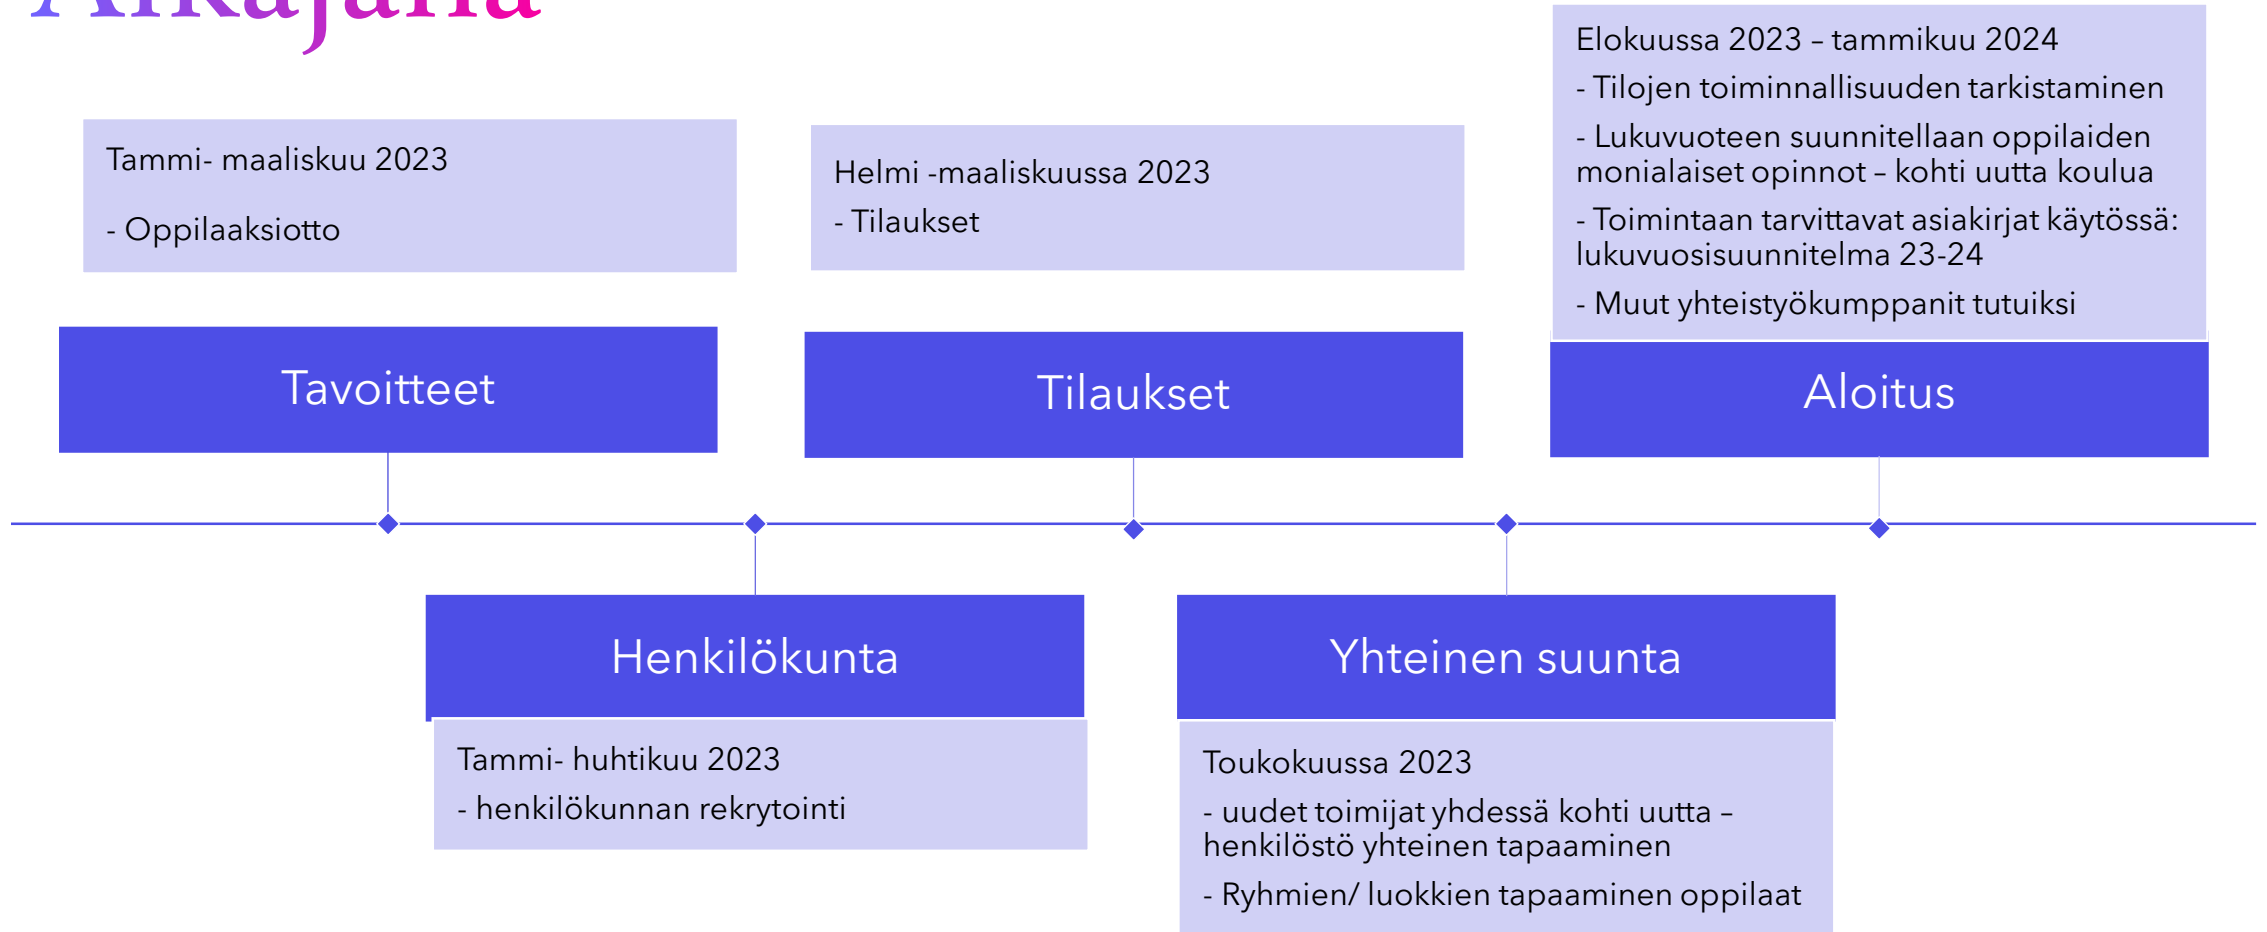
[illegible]

Tammi- maaliskuu 2023

- Oppilaaksiotto

Tavoitteet

Helmi -maaliskuussa 2023

- Tilaukset

Tilaukset

Elokuussa 2023 – tammikuu 2024

- Tilojen toiminnallisuuden tarkistaminen

- Lukuvuoteen suunnitellaan oppilaiden monialaiset opinnot – kohti uutta koulua

- Toimintaan tarvittavat asiakirjat käytössä: lukuvuosisuunnitelma 23-24

- Muut yhteistyökumppanit tutuiksi

Aloitus

Henkilökunta

Tammi- huhtikuu 2023

- henkilökunnan rekrytointi

Yhteinen suunta

Toukokuussa 2023

- uudet toimijat yhdessä kohti uutta – henkilöstö yhteinen tapaaminen

- Ryhmien/ luokkien tapaaminen oppilaat